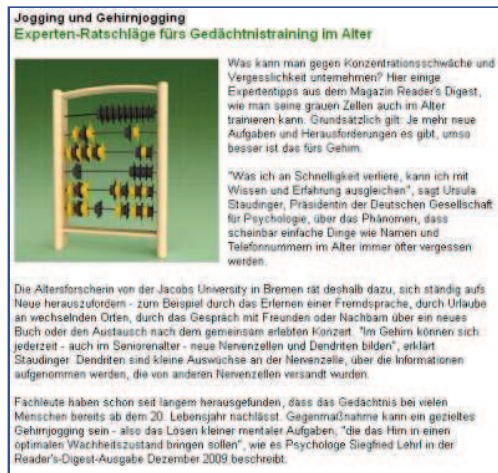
Jogging und Gehirnjogging
Experten-Ratschläge fürs Gedächtnistraining im Alter

Was kann man gegen Konzentrationsschwäche und Vergesslichkeit unternehmen? Hier einige Expertentipps aus dem Magazin Reader's Digest, wie man seine grauen Zellen auch im Alter trainieren kann. Grundsätzlich gilt: Je mehr neue Aufgaben und Herausforderungen es gibt, umso besser ist das fürs Gehirn.

"Was ich an Schnelligkeit verliere, kann ich mit Wissen und Erfahrung ausgleichen", sagt Ursula Staudinger, Präsidentin der Deutschen Gesellschaft für Psychologie, über das Phänomen, dass scheinbar einfache Dinge wie Namen und Telefonnummern im Alter immer öfter vergessen werden.

Die Altersforscherin von der Jacobs University in Bremen rät deshalb dazu, sich ständig aufs Neue herauszufordern - zum Beispiel durch das Erlernen einer Fremdsprache, durch Urlaube an wechselnden Orten, durch das Gespräch mit Freunden oder Nachbarn über ein neues Buch oder den Austausch nach dem gemeinsam erlebten Konzert. "Im Gehirn können sich jederzeit - auch im Seniorenalter - neue Nervenzellen und Dendriten bilden", erklärt Staudinger. Dendriten sind kleine Auswüchse an der Nervenzelle, über die Informationen aufgenommen werden, die von anderen Nervenzellen versandt wurden.

Fachleute haben schon seit langem herausgefunden, dass das Gedächtnis bei vielen Menschen bereits ab dem 20. Lebensjahr nachlässt. Gegenmaßnahme kann ein gezieltes Gehirnjogging sein - also das Lösen kleiner mentaler Aufgaben, "die das Hirn in einen optimalen Wachheitszustand bringen sollen", wie es Psychologe Siegfried Lehrl in der Reader's-Digest-Ausgabe Dezember 2009 beschreibt.